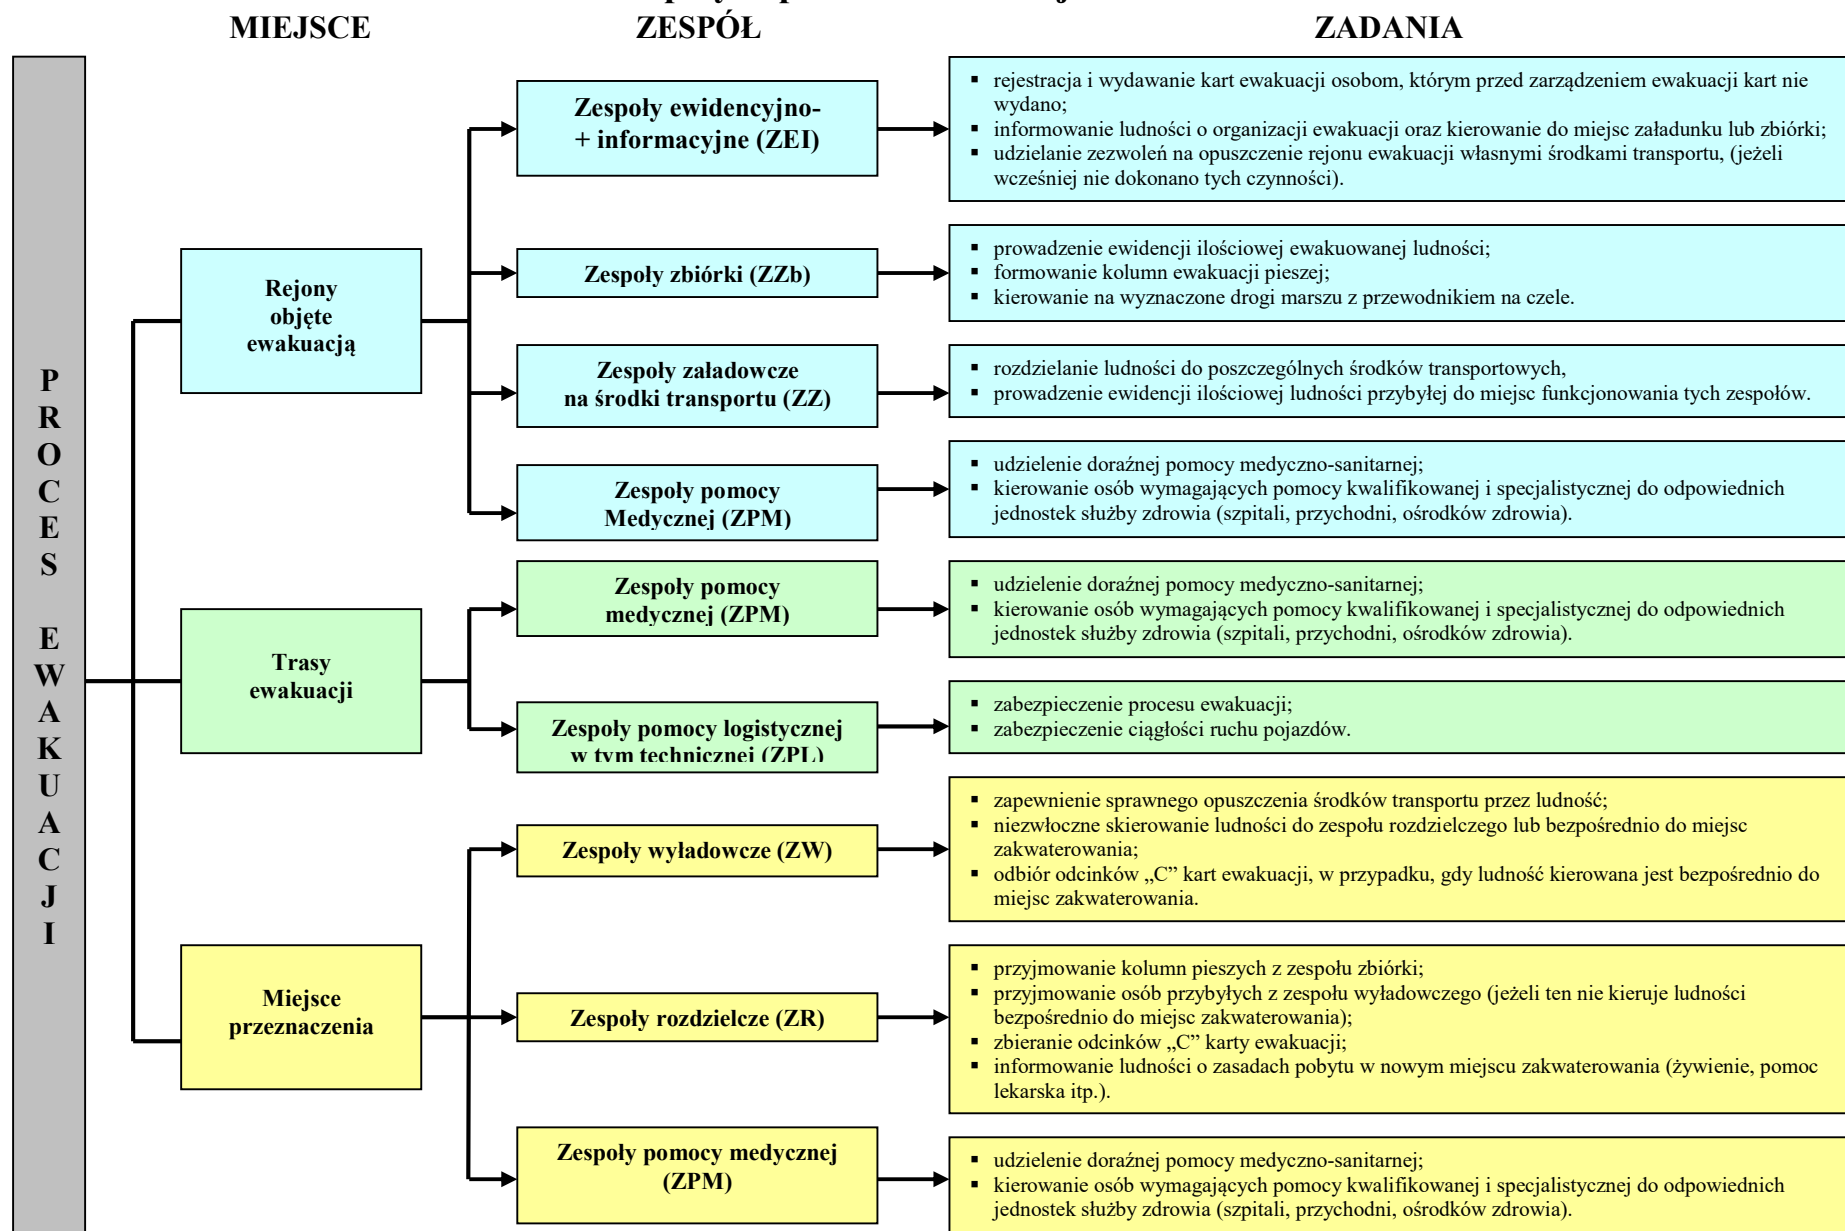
MIEJSCE

ZESPÓŁ

ZADANIA

PROCES EWAKUACJI

Rejony objęte ewakuacją

Zespoły ewidencyjno- + informacyjne (ZEI)

- rejestracja i wydawanie kart ewakuacji osobom, którym przed zarządzeniem ewakuacji kart nie wydano;
- informowanie ludności o organizacji ewakuacji oraz kierowanie do miejsc załadunku lub zbiórki;
- udzielanie zezwoleń na opuszczenie rejonu ewakuacji własnymi środkami transportu, (jeżeli wcześniej nie dokonano tych czynności).

Zespoły zbiórki (ZZb)

- prowadzenie ewidencji ilościowej ewakuowanej ludności;
- formowanie kolumn ewakuacji pieszej;
- kierowanie na wyznaczone drogi marszu z przewodnikiem na czele.

Zespoły załadowcze na środki transportu (ZZ)

- rozdzielanie ludności do poszczególnych środków transportowych,
- prowadzenie ewidencji ilościowej ludności przybyłej do miejsc funkcjonowania tych zespołów.

Zespoły pomocy Medycznej (ZPM)

- udzielenie doraźnej pomocy medyczno-sanitarnej;
- kierowanie osób wymagających pomocy kwalifikowanej i specjalistycznej do odpowiednich jednostek służby zdrowia (szpitali, przychodni, ośrodków zdrowia).

Trasy ewakuacji

Zespoły pomocy medycznej (ZPM)

- udzielenie doraźnej pomocy medyczno-sanitarnej;
- kierowanie osób wymagających pomocy kwalifikowanej i specjalistycznej do odpowiednich jednostek służby zdrowia (szpitali, przychodni, ośrodków zdrowia).

Zespoły pomocy logistycznej w tym technicznej (ZPL)

- zabezpieczenie procesu ewakuacji;
- zabezpieczenie ciągłości ruchu pojazdów.

Miejsce przeznaczenia

Zespoły wyładowcze (ZW)

- zapewnienie sprawnego opuszczenia środków transportu przez ludność;
- niezwłoczne skierowanie ludności do zespołu rozdzielczego lub bezpośrednio do miejsc zakwaterowania;
- odbiór odcinków „C" kart ewakuacji, w przypadku, gdy ludność kierowana jest bezpośrednio do miejsc zakwaterowania.

Zespoły rozdzielcze (ZR)

- przyjmowanie kolumn pieszych z zespołu zbiórki;
- przyjmowanie osób przybyłych z zespołu wyładowczego (jeżeli ten nie kieruje ludności bezpośrednio do miejsc zakwaterowania);
- zbieranie odcinków „C" karty ewakuacji;
- informowanie ludności o zasadach pobytu w nowym miejscu zakwaterowania (żywienie, pomoc lekarska itp.).

Zespoły pomocy medycznej (ZPM)

- udzielenie doraźnej pomocy medyczno-sanitarnej;
- kierowanie osób wymagających pomocy kwalifikowanej i specjalistycznej do odpowiednich jednostek służby zdrowia (szpitali, przychodni, ośrodków zdrowia).